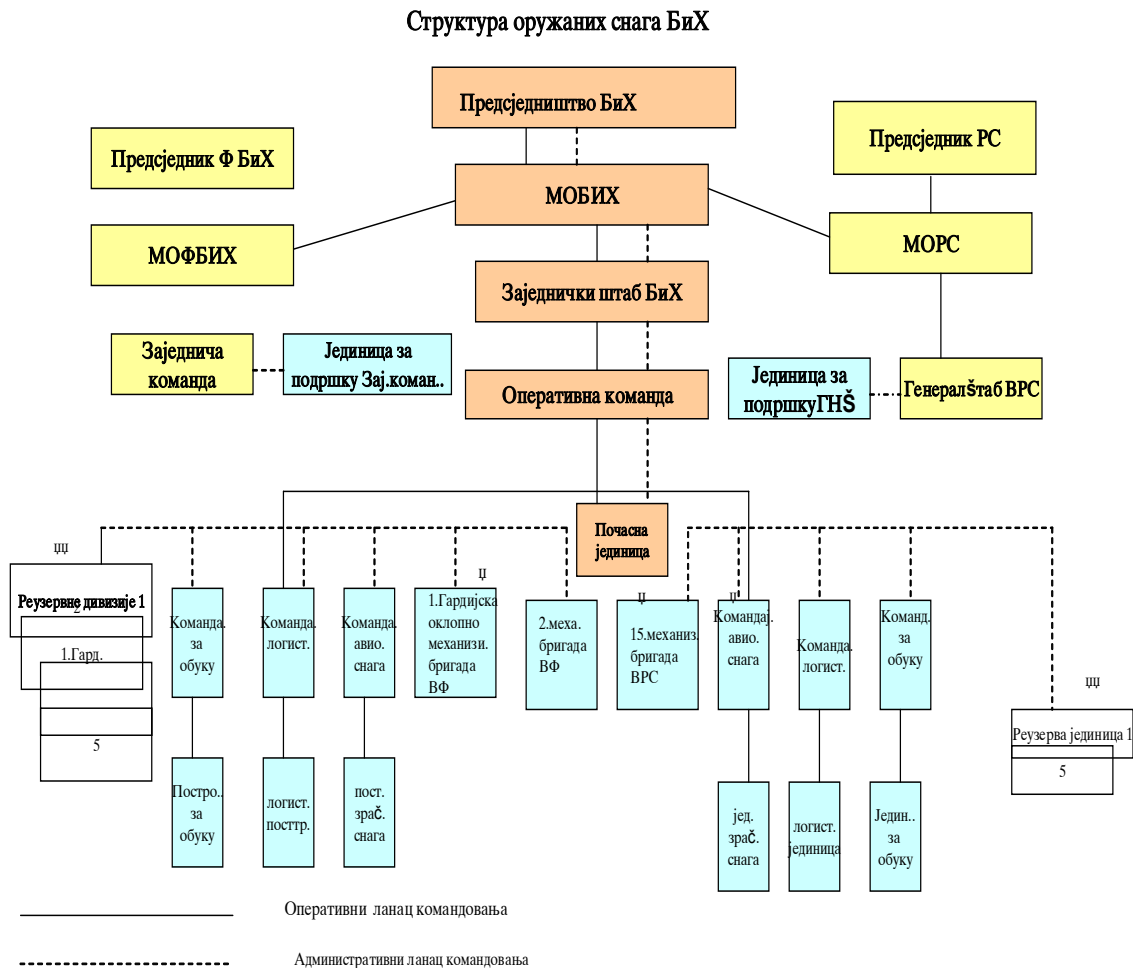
Структура оружаних снага БиХ

Предсједништво БиХ

Предсједник Ф БиХ

Предсједник РС

МОБИХ

МОФБИХ

МОРС

Заједнички штаб БиХ

Заједнича команда

Јединица за подршку Зај.коман..

Оперативна команда

Јединица за подршкуГНŠ

ГенералŠтаб ВРС

Почасна јединица

ЏЏ

Реузервне дивизије 1

1.Гард.

5

Команда. за обуку

Команда. логист.

Команда. авио. снага

Џ

1.Гардијска оклопно механизи. бригада ВФ

2.меха. бригада ВФ

Џ

15.механиз. бригада ВРС

Џ

Командај. авио. снага

Команда. логист.

Команд. за обуку

ЏЏ

Реузерва јединица 1

5

Постро.. за обуку

логист. посттр.

пост. зрач. снага

јед. зрач. снага

логист. јединица

Један.. за обуку

Оперативни ланац командовања

Административни ланац командовања